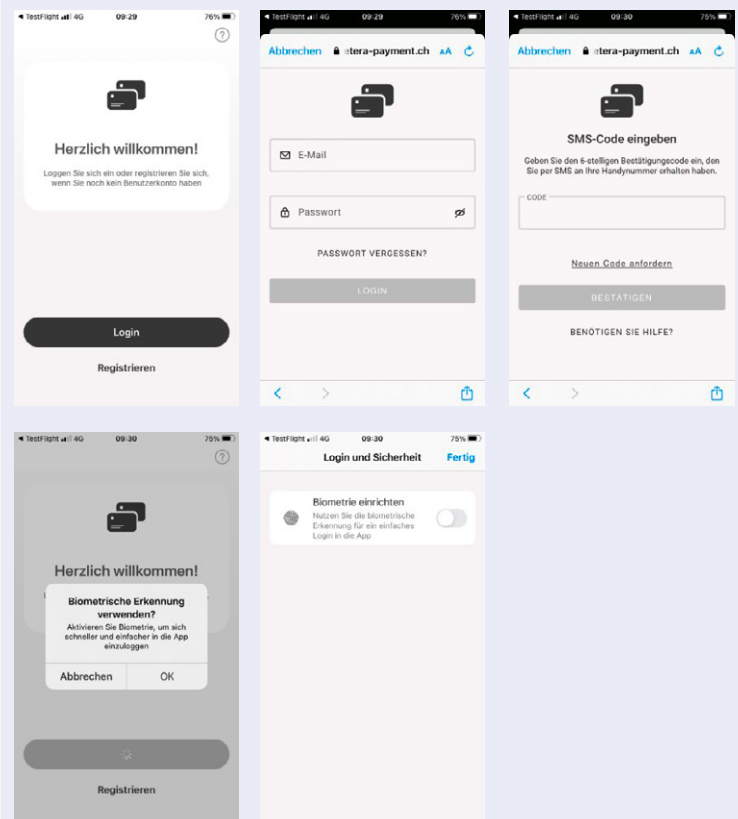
◂ TestFlight 4G 09:29 76%

?

Herzlich willkommen!

Loggen Sie sich ein oder registrieren Sie sich, wenn Sie noch kein Benutzerkonto haben

Login

Registrieren

◂ TestFlight 4G 09:29 76%

Abbrechen atera-payment.ch AA

E-Mail

Passwort

PASSWORT VERGESSEN?

LOGIN

◂ TestFlight 4G 09:30 75%

Abbrechen atera-payment.ch AA

SMS-Code eingeben

Geben Sie den 6-stelligen Bestätigungscode ein, den Sie per SMS an Ihre Handynummer erhalten haben.

CODE

Neuen Code anfordern

BESTÄTIGEN

BENÖTIGEN SIE HILFE?

◂ TestFlight 4G 09:30 75%

?

Herzlich willkommen!

Biometrische Erkennung verwenden?

Aktivieren Sie Biometrie, um sich schneller und einfacher in die App einzuloggen

Abbrechen OK

Registrieren

◂ TestFlight 4G 09:30 75%

Login und Sicherheit Fertig

Biometrie einrichten

Nutzen Sie die biometrische Erkennung für ein einfaches Login in die App